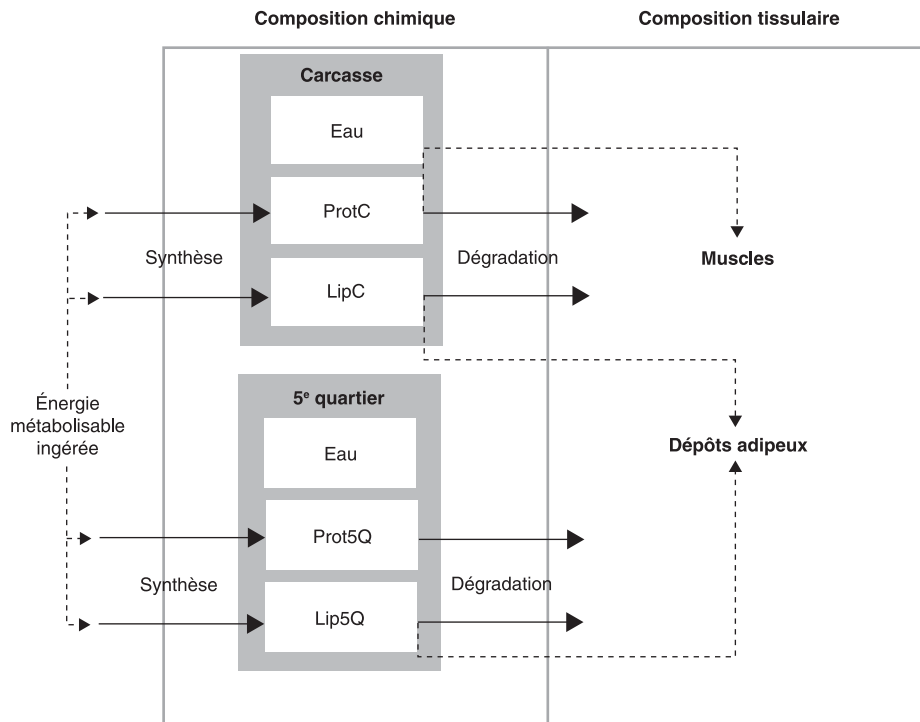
Composition chimique

Composition tissulaire

Carcasse

Eau

ProtC

Synthèse

Dégradation

Muscles

LipC

Énergie métabolisable ingérée

5$^{e}$ quartier

Eau

Dépôts adipeux

Prot5Q

Synthèse

Dégradation

Lip5Q